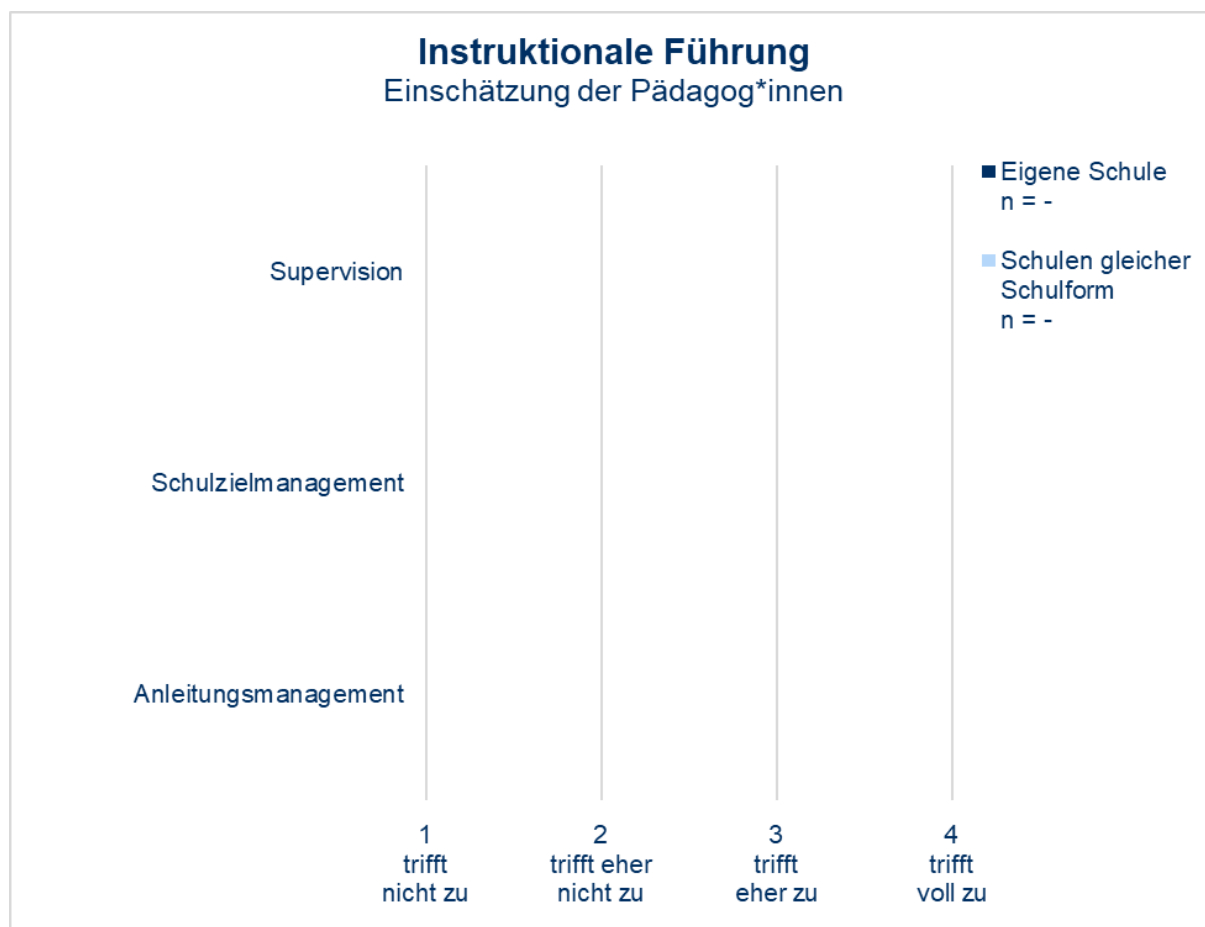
Instruktionale Führung
Einschätzung der Pädagog*innen

Eigene Schule
n = -

Schulen gleicher Schulform
n = -

Supervision

Schulzielmanagement

Anleitungsmanagement

1
trifft nicht zu

2
trifft eher nicht zu

3
trifft eher zu

4
trifft voll zu